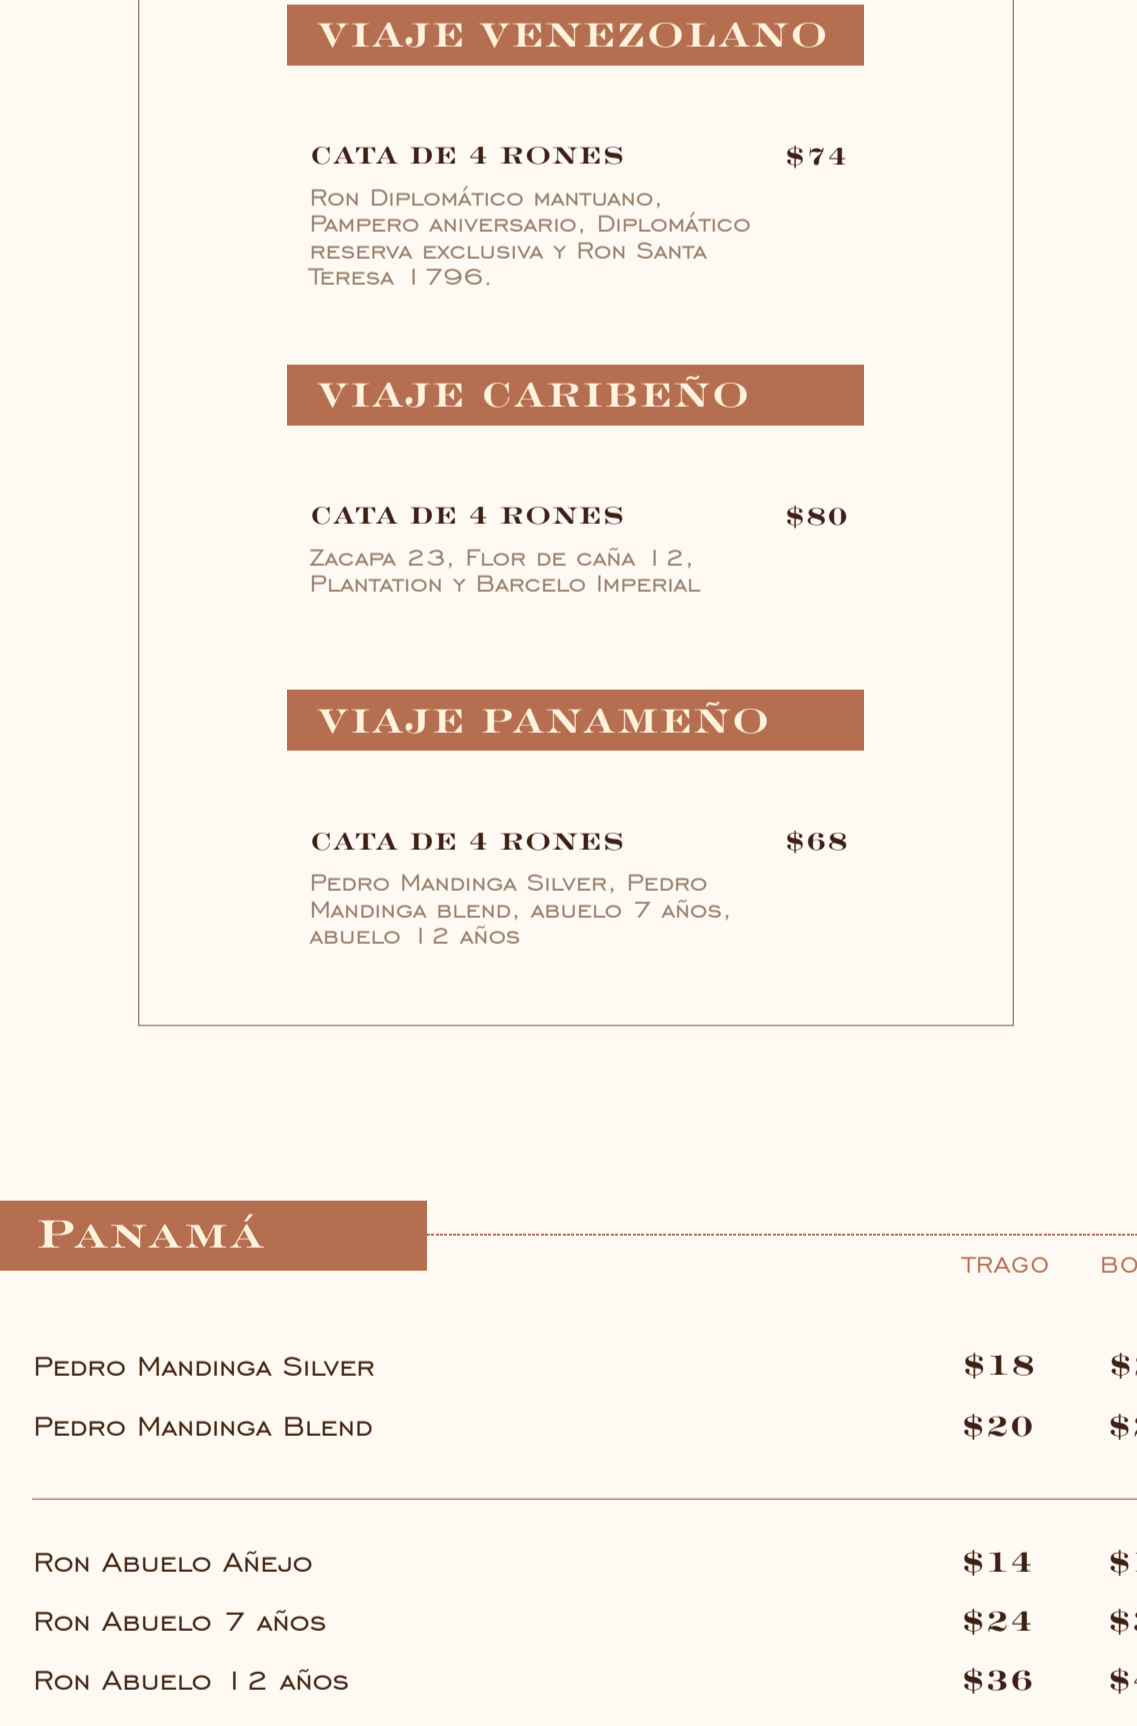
VIAJE VENEZOLANO

CATA DE 4 RONES $74

Ron Diplomático mantuano, Pampero aniversario, Diplomático reserva exclusiva y Ron Santa Teresa 1796.

VIAJE CARIBEÑO

CATA DE 4 RONES $80

Zacapa 23, Flor de caña 12, Plantation y Barcelo Imperial

VIAJE PANAMEÑO

CATA DE 4 RONES $68

Pedro Mandinga Silver, Pedro Mandinga blend, abuelo 7 años, abuelo 12 años

Panamá

TRAGO BO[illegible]

Pedro Mandinga Silver $18 $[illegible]
Pedro Mandinga Blend $20 $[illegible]

Ron Abuelo Añejo $14 $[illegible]
Ron Abuelo 7 años $24 $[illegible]
Ron Abuelo 12 años $36 $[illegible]